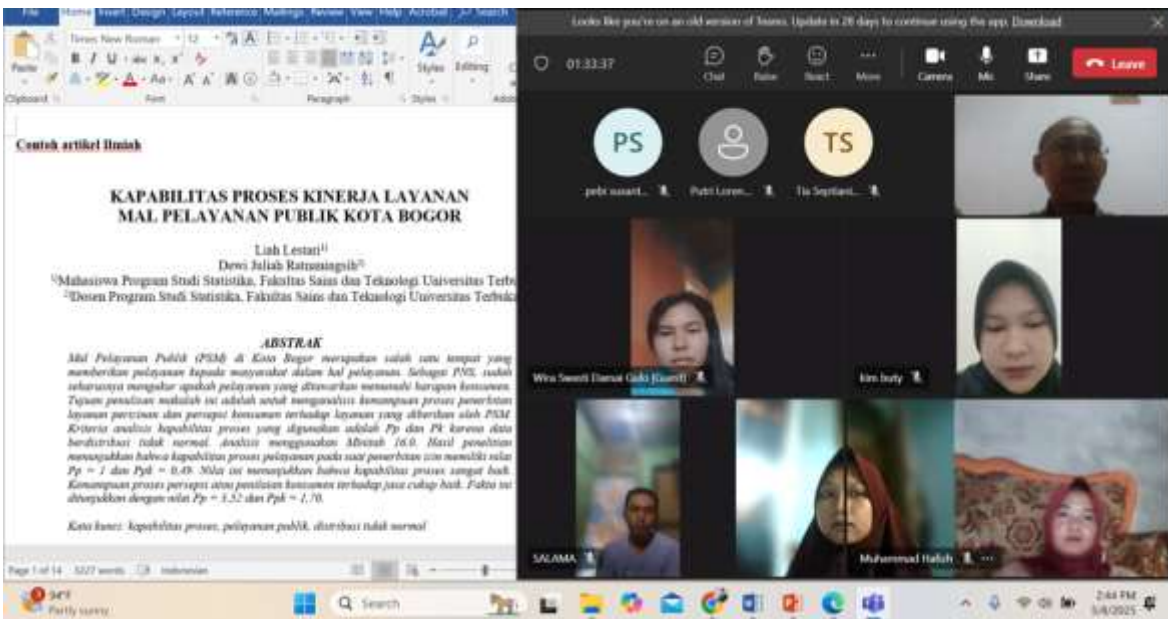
File Home Insert Design Layout References Mailings Review View Help Acrobat Search

Times New Roman 12 Paste Clipboard Font Paragraph Styles Editing

Contoh artikel Ilmiah

KAPABILITAS PROSES KINERJA LAYANAN
MAL PELAYANAN PUBLIK KOTA BOGOR

Liah Lestari$^{1)}$
Dewi Juliah Ratnaningsih$^{2)}$
$^{1)}$Mahasiswa Program Studi Statistika, Fakultas Sains dan Teknologi Universitas Terbuka
$^{2)}$Dosen Program Studi Statistika, Fakultas Sains dan Teknologi Universitas Terbuka

ABSTRAK
Mal Pelayanan Publik (PSM) di Kota Bogor merupakan salah satu tempat yang memberikan pelayanan kepada masyarakat dalam hal pelayanan. Sebagai PNS, sudah seharusnya mengukur apakah pelayanan yang ditawarkan memenuhi harapan konsumen. Tujuan penulisan makalah ini adalah untuk menganalisis kemampuan proses penerbitan layanan perizinan dan persepsi konsumen terhadap layanan yang diberikan oleh PSM. Kriteria analisis kapabilitas proses yang digunakan adalah Pp dan Pk karena data berdistribusi tidak normal. Analisis menggunakan Minitab 16.0. Hasil penelitian menunjukkan bahwa kapabilitas proses pelayanan pada saat penerbitan izin memiliki nilai Pp = 1 dan Ppk = 0,49. Nilai ini menunjukkan bahwa kapabilitas proses sangat baik. Kemampuan proses persepsi atau penilaian konsumen terhadap jasa cukup baik. Fakta ini ditunjukkan dengan nilai Pp = 3,52 dan Ppk = 1,70.

Kata kunci: kapabilitas proses, pelayanan publik, distribusi tidak normal

Page 1 of 14 3227 words Indonesian

Looks like you're on an old version of Teams. Update in 28 days to continue using the app. Download

01:33:37 Chat Raise React More Camera Mic Share Leave

PS pebi susant... TS
Putri Loren... Tia Septiani...

Wira Swesti Danial Gobi (Guest)
kim buty
SALAMA
Muhammad Hafizh

54°F Partly sunny
Search
2:44 PM 5/8/2025